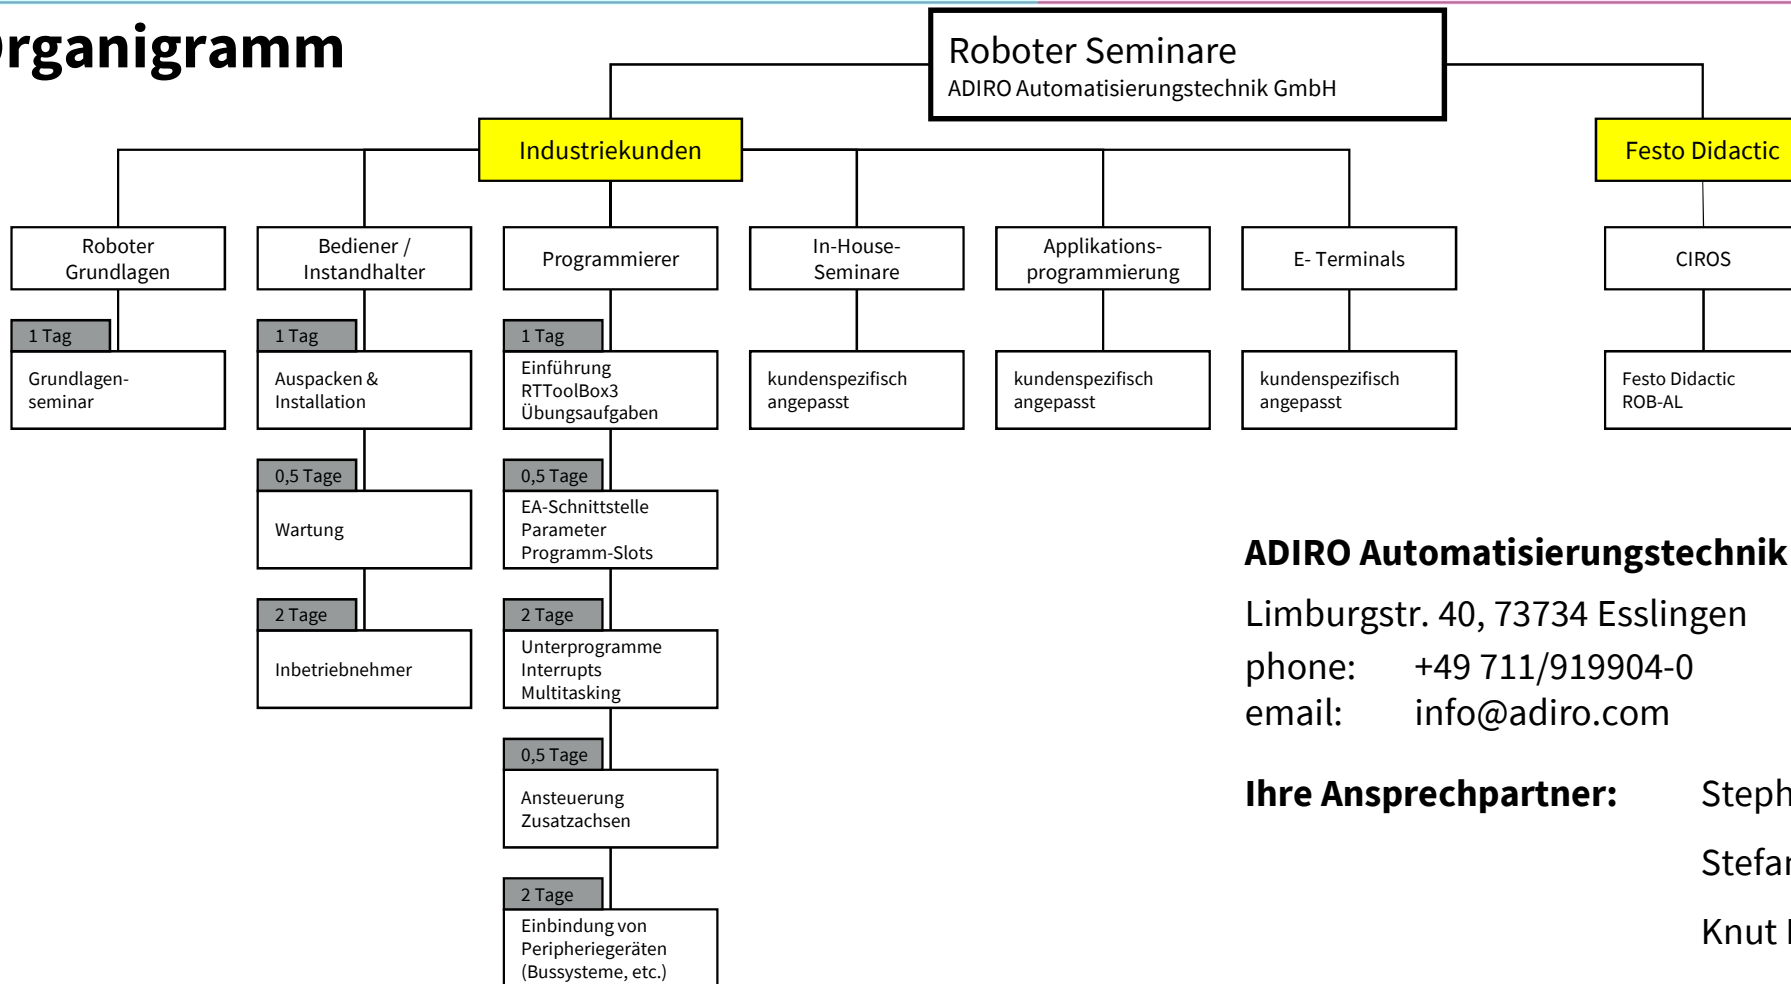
rganigramm

Roboter Seminare
ADIRO Automatisierungstechnik GmbH

Industriekunden

Festo Didactic

Roboter Grundlagen

Bediener / Instandhalter

Programmierer

In-House-Seminare

Applikations-programmierung

E- Terminals

CIROS

1 Tag
Grundlagenseminar

1 Tag
Auspacken & Installation

0,5 Tage
Wartung

2 Tage
Inbetriebnehmer

1 Tag
Einführung RTToolBox3 Übungsaufgaben

0,5 Tage
EA-Schnittstelle Parameter Programm-Slots

2 Tage
Unterprogramme Interrupts Multitasking

0,5 Tage
Ansteuerung Zusatzachsen

2 Tage
Einbindung von Peripheriegeräten (Bussysteme, etc.)

kundenspezifisch angepasst

kundenspezifisch angepasst

kundenspezifisch angepasst

Festo Didactic ROB-AL

ADIRO Automatisierungstechnik

Limburgstr. 40, 73734 Esslingen
phone: +49 711/919904-0
email: info@adiro.com

Ihre Ansprechpartner: Steph

Stefar

Knut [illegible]